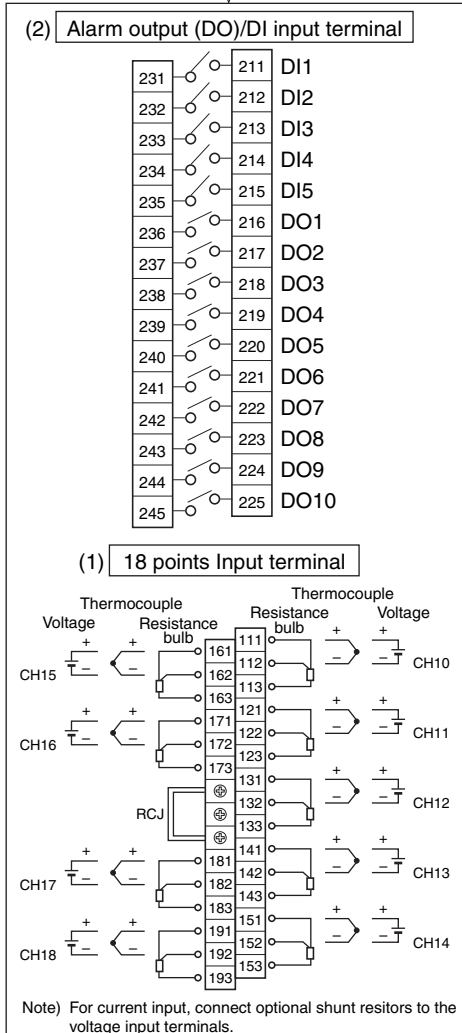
(2) Alarm output (DO)/DI input terminal

231
232
233
234
235
236
237
238
239
240
241
242
243
244
245

211 DI1
212 DI2
213 DI3
214 DI4
215 DI5
216 DO1
217 DO2
218 DO3
219 DO4
220 DO5
221 DO6
222 DO7
223 DO8
224 DO9
225 DO10

(1) 18 points Input terminal

Voltage Thermocouple Resistance bulb
Resistance bulb Thermocouple Voltage

+ − + −
CH15
161
162
163
CH16
171
172
173
RCJ
CH17
181
182
183
CH18
191
192
193

111
112
113
CH10
121
122
123
CH11
131
132
133
CH12
141
142
143
CH13
151
152
153
CH14

Note) For current input, connect optional shunt resitors to the voltage input terminals.